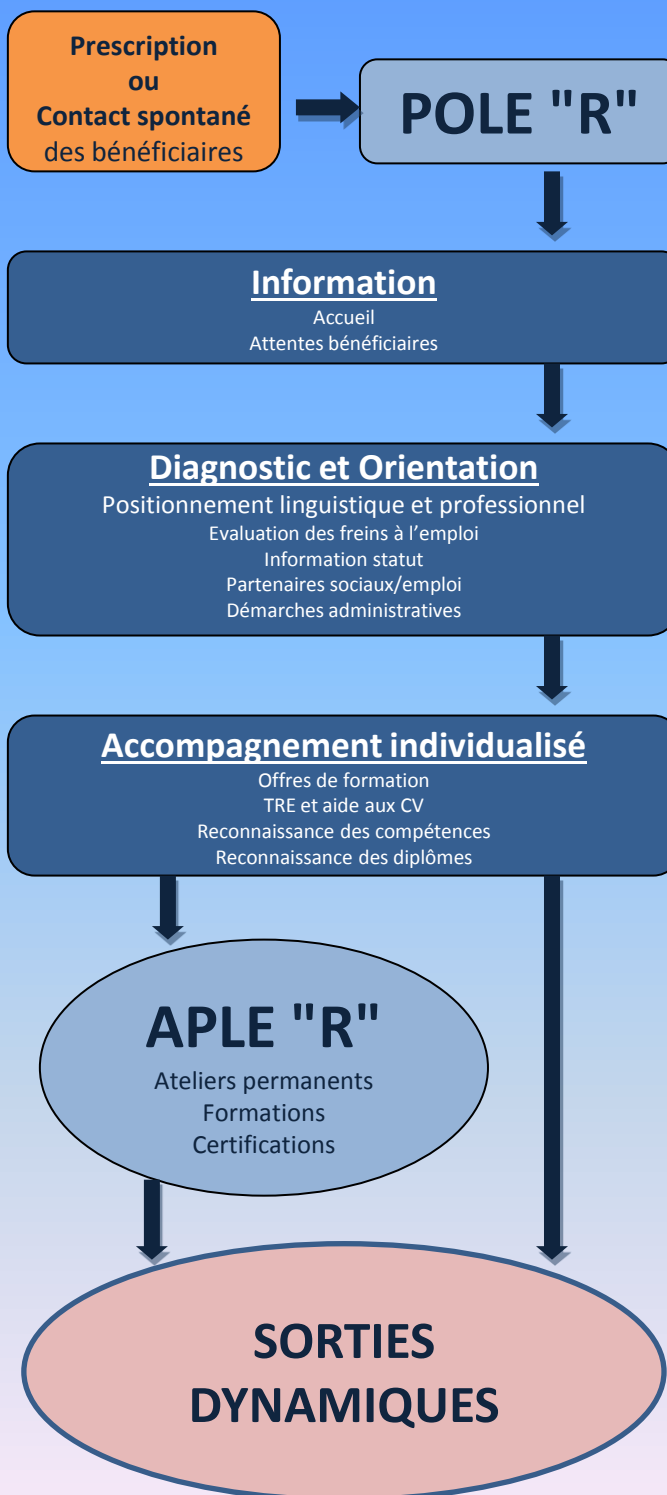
Prescription
ou
Contact spontané
des bénéficiaires

POLE "R"

Information
Accueil
Attentes bénéficiaires

Diagnostic et Orientation
Positionnement linguistique et professionnel
Evaluation des freins à l'emploi
Information statut
Partenaires sociaux/emploi
Démarches administratives

Accompagnement individualisé
Offres de formation
TRE et aide aux CV
Reconnaissance des compétences
Reconnaissance des diplômes

APLE "R"
Ateliers permanents
Formations
Certifications

SORTIES
DYNAMIQUES